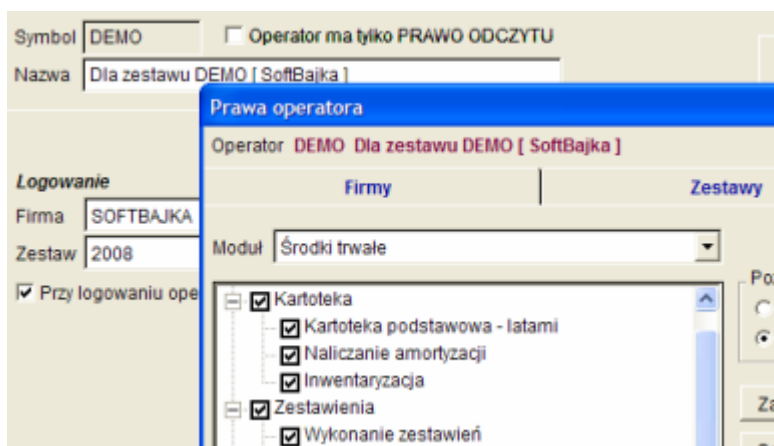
Symbol DEMO

Operator ma tylko PRAWO ODCZYTU

Nazwa Dla zestawu DEMO [ SoftBajka ]

Logowanie

Firma SOFTBAJKA

Zestaw 2008

Przy logowaniu ope

Prawa operatora

Operator DEMO Dla zestawu DEMO [ SoftBajka ]

Firmy

Zestawy

Moduł Środki trwałe

Kartoteka

Kartoteka podstawowa - latami

Naliczanie amortyzacji

Inwentaryzacja

Zestawienia

Wykonanie zestawień

Po

Za